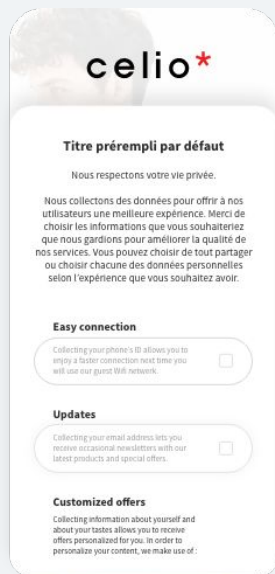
celio*

Titre prérempli par défaut

Nous respectons votre vie privée.

Nous collectons des données pour offrir à nos utilisateurs une meilleure expérience. Merci de choisir les informations que vous souhaiteriez que nous gardions pour améliorer la qualité de nos services. Vous pouvez choisir de tout partager ou choisir chacune des données personnelles selon l'expérience que vous souhaitez avoir.

Easy connection

Collecting your phone's ID allows you to enjoy a faster connection next time you will use our guest Wifi network.

Updates

Collecting your email address lets you receive occasional newsletters with our latest products and special offers.

Customized offers

Collecting information about yourself and about your tastes allows you to receive offers personalized for you. In order to personalize your content, we make use of :